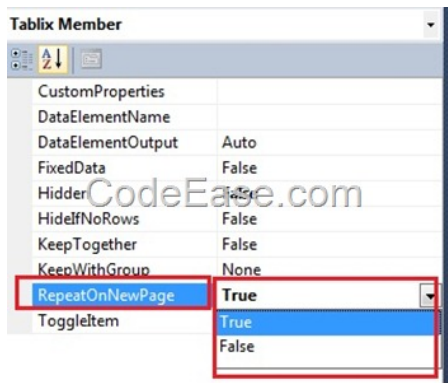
Tablix Member

| | |
|---|---|
| CustomProperties | |
| DataElementName | |
| DataElementOutput | Auto |
| FixedData | False |
| Hidden | False |
| HideIfNoRows | False |
| KeepTogether | False |
| KeepWithGroup | None |
| RepeatOnNewPage | True |
| ToggleItem | True |
| | False |

CodeEase.com